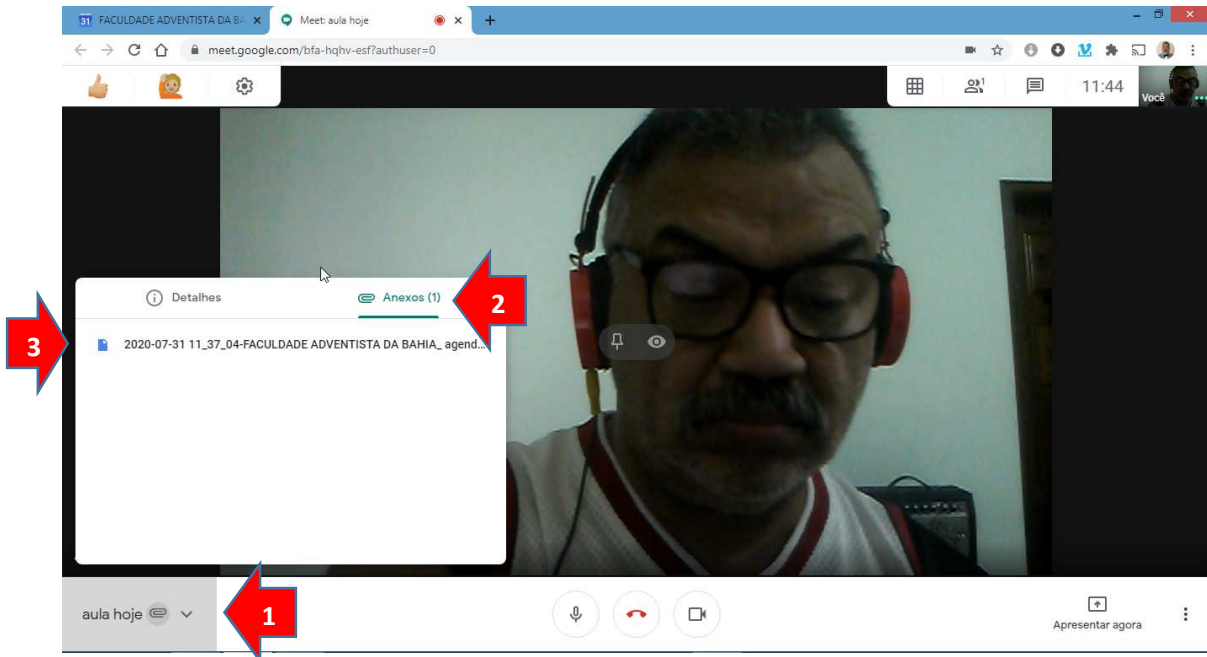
31 FACULDADE ADVENTISTA DA BA ×
Meet: aula hoje ×
+
meet.google.com/bfa-hqhv-esf?authuser=0
11:44
Você
Detalhes
Anexos (1)
2
3
2020-07-31 11_37_04-FACULDADE ADVENTISTA DA BAHIA_ agend...
aula hoje
1
Apresentar agora